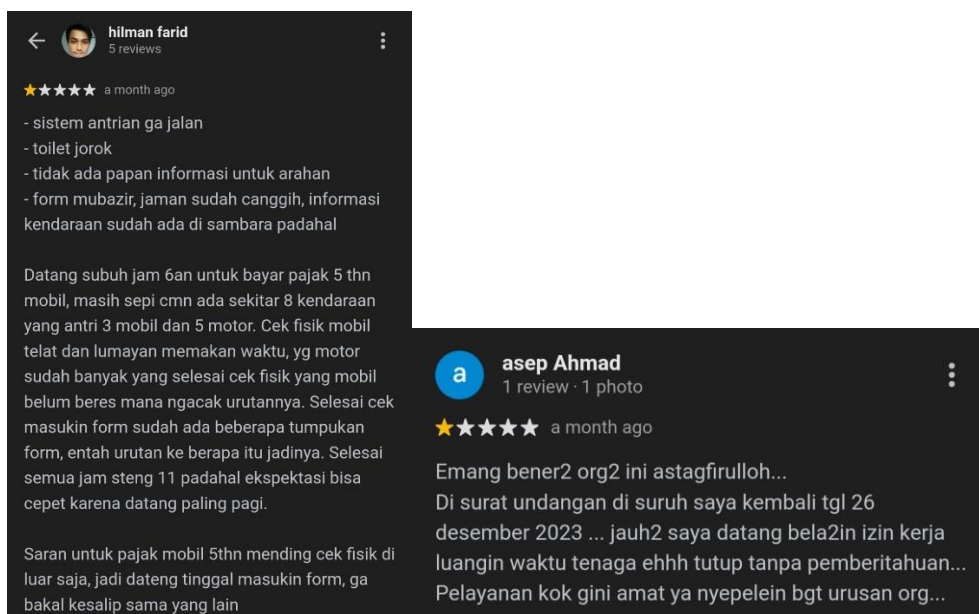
hilman farid
5 reviews

★★★★★ a month ago

- sistem antrian ga jalan
- toilet jorok
- tidak ada papan informasi untuk arahan
- form mubazir, jaman sudah canggih, informasi kendaraan sudah ada di sambara padahal

Datang subuh jam 6an untuk bayar pajak 5 thn mobil, masih sepi cmn ada sekitar 8 kendaraan yang antri 3 mobil dan 5 motor. Cek fisik mobil telat dan lumayan memakan waktu, yg motor sudah banyak yang selesai cek fisik yang mobil belum beres mana ngacak urutannya. Selesai cek masukin form sudah ada beberapa tumpukan form, entah urutan ke berapa itu jadinya. Selesai semua jam steng 11 padahal ekspektasi bisa cepet karena datang paling pagi.

Saran untuk pajak mobil 5thn mending cek fisik di luar saja, jadi dateng tinggal masukin form, ga bakal kesalip sama yang lain

a
asep Ahmad
1 review · 1 photo

★★★★★ a month ago

Emang bener2 org2 ini astagfirulloh...
Di surat undangan di suruh saya kembali tgl 26 desember 2023 ... jauh2 saya datang bela2in izin kerja luangin waktu tenaga ehhh tutup tanpa pemberitahuan...
Pelayanan kok gini amat ya nyepelein bgt urusan org...